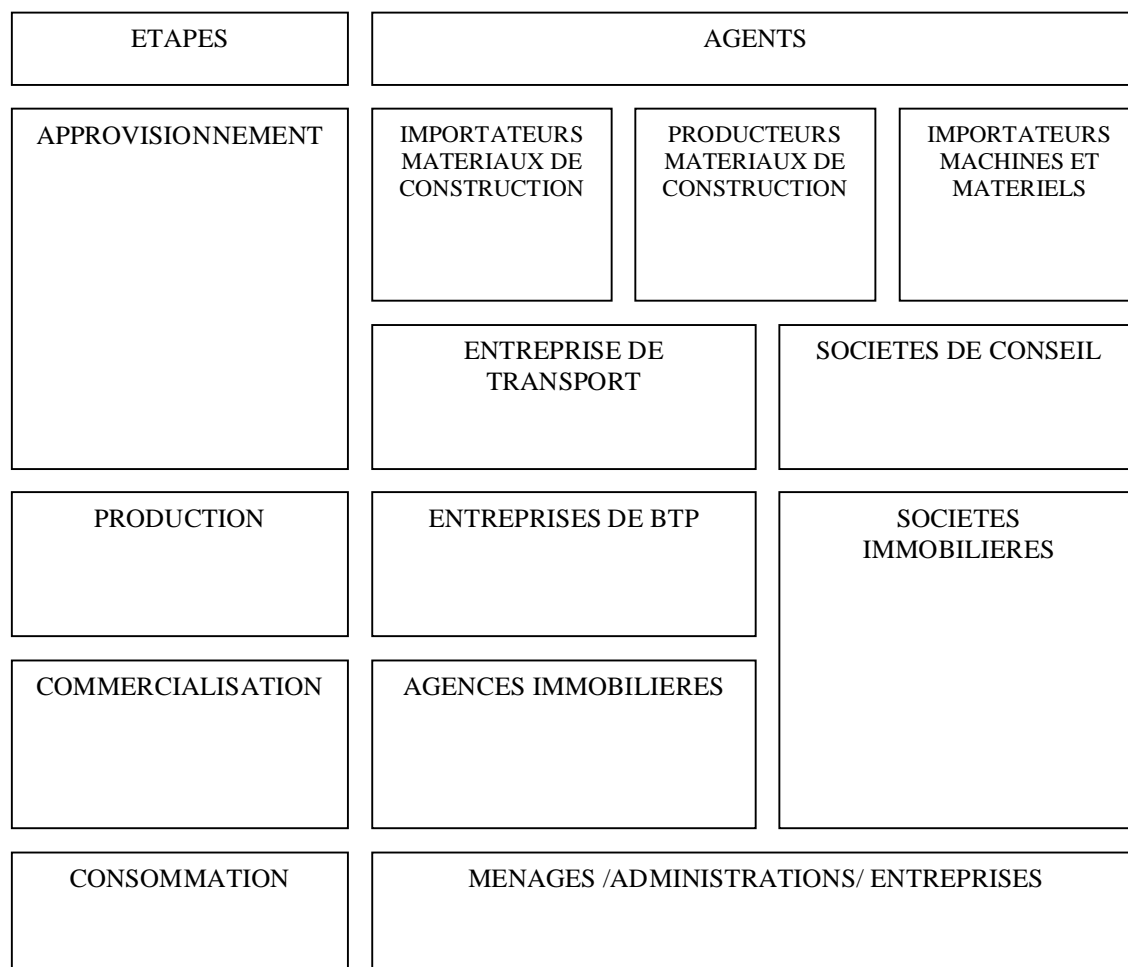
ETAPES

AGENTS

APPROVISIONNEMENT

IMPORTATEURS MATERIAUX DE CONSTRUCTION

PRODUCTEURS MATERIAUX DE CONSTRUCTION

IMPORTATEURS MACHINES ET MATERIELS

ENTREPRISE DE TRANSPORT

SOCIETES DE CONSEIL

PRODUCTION

ENTREPRISES DE BTP

SOCIETES IMMOBILIERES

COMMERCIALISATION

AGENCES IMMOBILIERES

CONSOMMATION

MENAGES /ADMINISTRATIONS/ ENTREPRISES